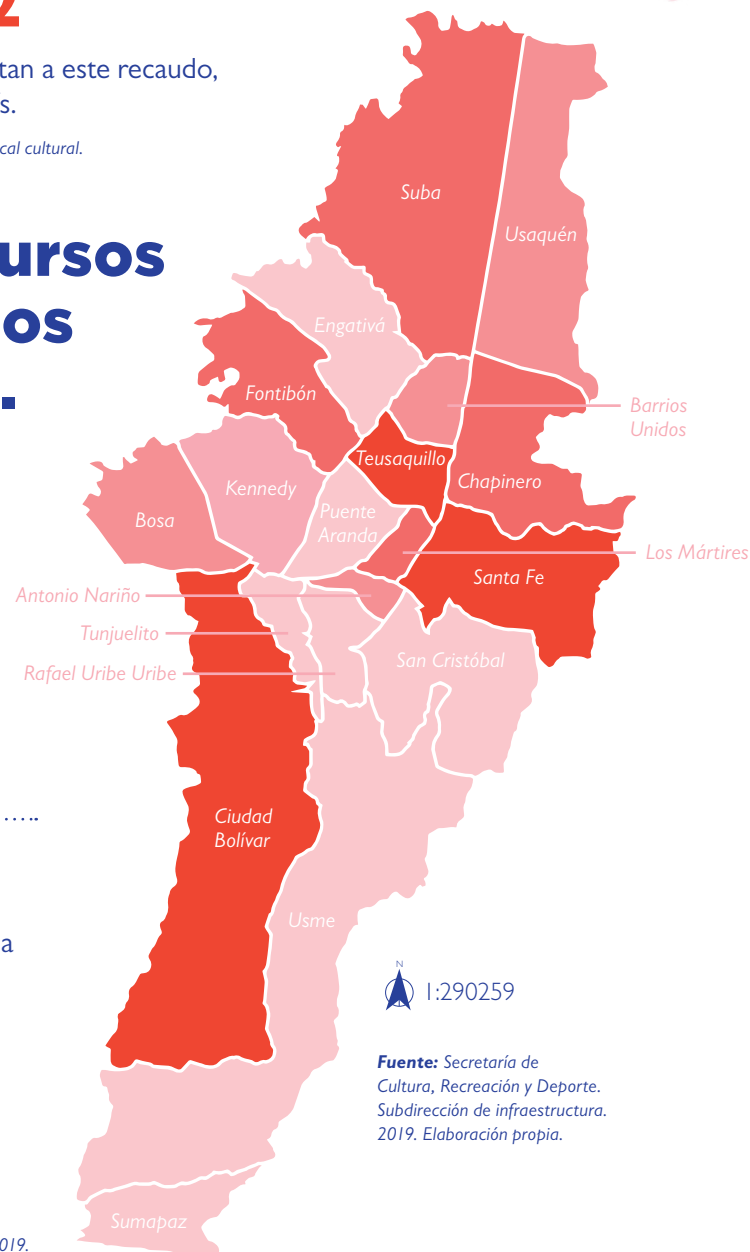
z

tan a este recaudo, s.

cal cultural.

ursos os

Suba

Usaquén

Engativá

Fontibón

Barrios Unidos

Teusaquillo

Chapinero

Kennedy

Bosa

Puente Aranda

Los Mártires

Santa Fe

Antonio Nariño

Tunjuelito

Rafael Uribe Uribe

San Cristóbal

…..

Ciudad Bolívar

Usme

a

N

1:290259

**Fuente:** Secretaría de Cultura, Recreación y Deporte. Subdirección de infraestructura. 2019. Elaboración propia.

Sumapaz

019.